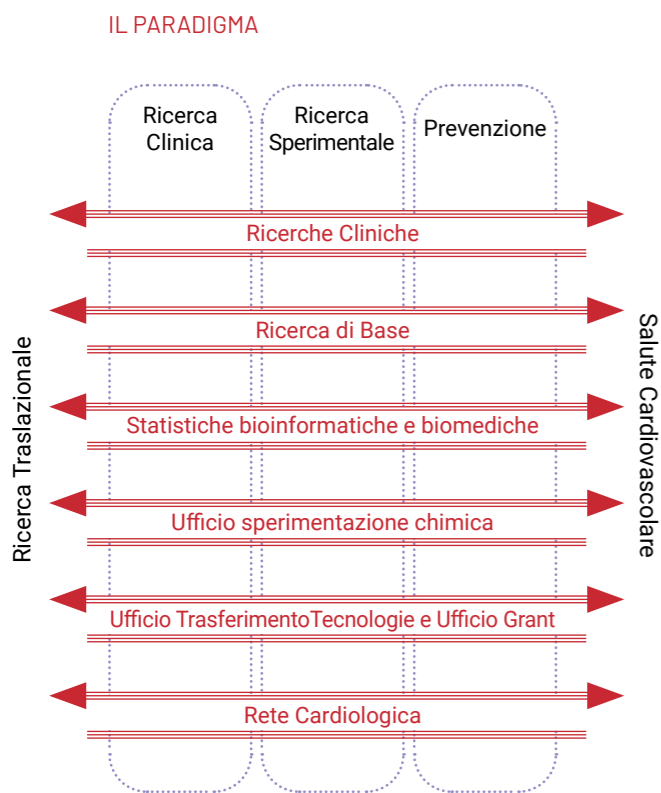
IL PARADIGMA

Ricerca Clinica

Ricerca Sperimentale

Prevenzione

Ricerche Cliniche

Ricerca di Base

Statistiche bioinformatiche e biomediche

Ufficio sperimentazione chimica

Ufficio TrasferimentoTecnologie e Ufficio Grant

Rete Cardiologica

Ricerca Traslazionale

Salute Cardiovascolare